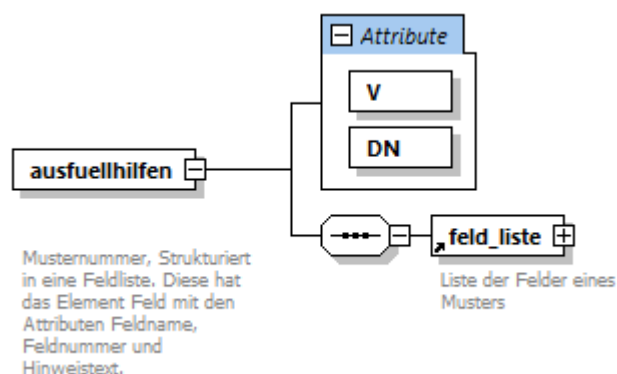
Attribute

V

DN

ausfuellhilfen

feld_liste

Musternummer, Strukturiert in eine Feldliste. Diese hat das Element Feld mit den Attributen Feldname, Feldnummer und Hinweistext.

Liste der Felder eines Musters